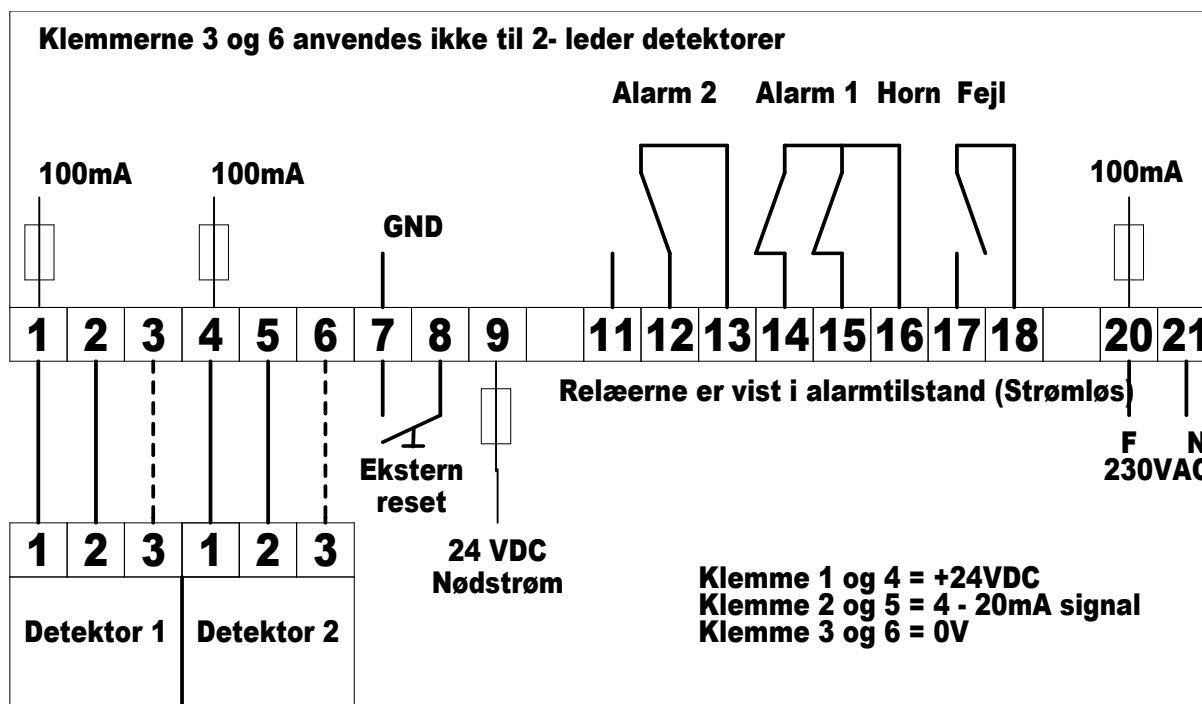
Klemmerne 3 og 6 anvendes ikke til 2- leder detektorer

Alarm 2 Alarm 1 Horn Fejl

100mA 100mA 100mA

GND

| 1 | 2 | 3 | 4 | 5 | 6 | 7 | 8 | 9 | | 11 | 12 | 13 | 14 | 15 | 16 | 17 | 18 | | 20 | 21 |
|---|---|---|---|---|---|---|---|---|---|---|---|---|---|---|---|---|---|---|---|---|

Relæerne er vist i alarmtilstand (Strømløs)

F N
230VAC

Ekstern reset

24 VDC
Nødstrøm

| 1 | 2 | 3 | 1 | 2 | 3 |
|---|---|---|---|---|---|

Detektor 1 Detektor 2

Klemme 1 og 4 = +24VDC
Klemme 2 og 5 = 4 - 20mA signal
Klemme 3 og 6 = 0V